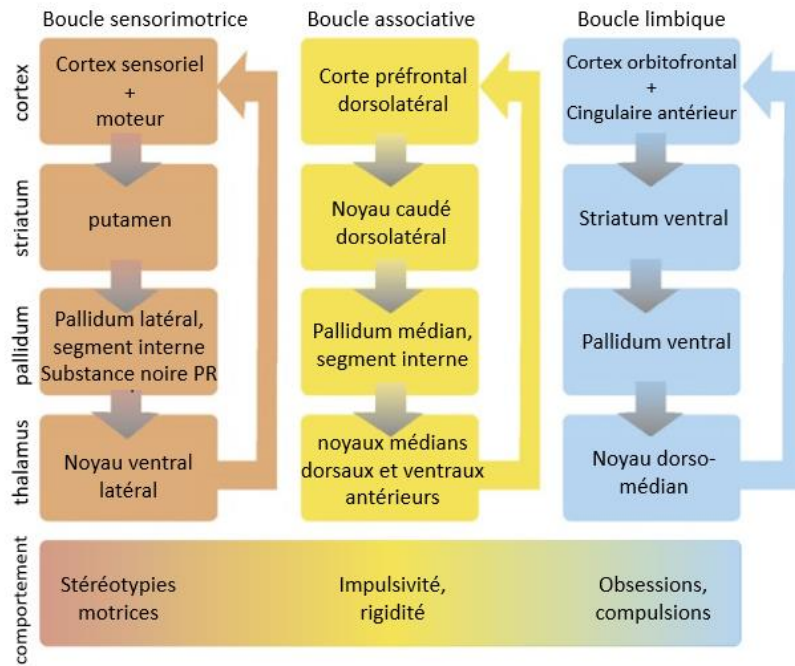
Boucle sensorimotrice

Boucle associative

Boucle limbique

cortex

striatum

pallidum

thalamus

Cortex sensoriel + moteur

putamen

Pallidum latéral, segment interne Substance noire PR

Noyau ventral latéral

Corte préfrontal dorsolatéral

Noyau caudé dorsolatéral

Pallidum médian, segment interne

noyaux médians dorsaux et ventraux antérieurs

Cortex orbitofrontal + Cingulaire antérieur

Striatum ventral

Pallidum ventral

Noyau dorso-médian

comportement

Stéréotypies motrices

Impulsivité, rigidité

Obsessions, compulsions